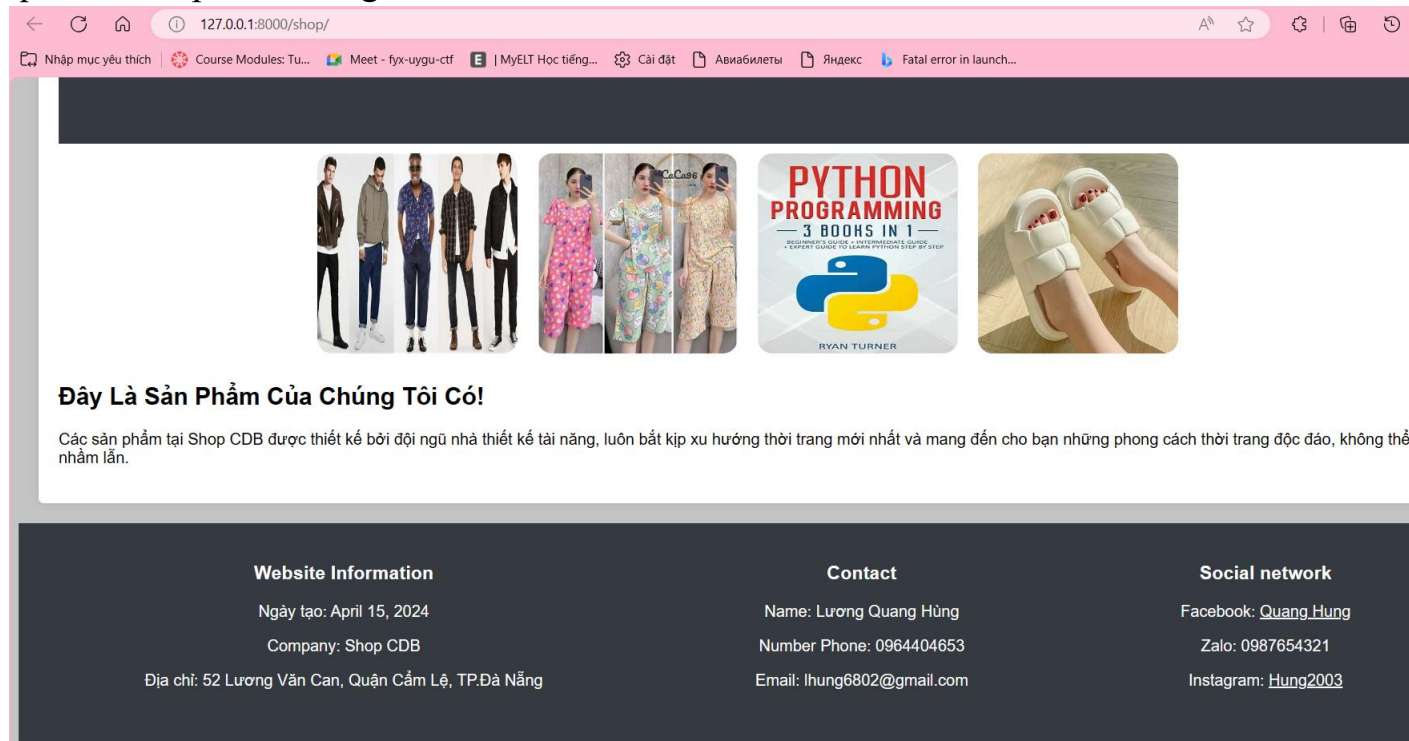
127.0.0.1:8000/shop/

Nhập mục yêu thích | Course Modules: Tu... Meet - fyx-uygu-ctf | MyELT Học tiếng... Cài đặt Авиабилеты Яндекс Fatal error in launch...

CoCa96

PYTHON PROGRAMMING
— 3 BOOKS IN 1 —
BEGINNER'S GUIDE + INTERMEDIATE GUIDE + EXPERT GUIDE TO LEARN PYTHON STEP BY STEP
RYAN TURNER

Đây Là Sản Phẩm Của Chúng Tôi Có!

Các sản phẩm tại Shop CDB được thiết kế bởi đội ngũ nhà thiết kế tài năng, luôn bắt kịp xu hướng thời trang mới nhất và mang đến cho bạn những phong cách thời trang độc đáo, không thể nhầm lẫn.

Website Information

Ngày tạo: April 15, 2024

Company: Shop CDB

Địa chỉ: 52 Lương Văn Can, Quận Cẩm Lệ, TP.Đà Nẵng

Contact

Name: Lương Quang Hùng

Number Phone: 0964404653

Email: lhung6802@gmail.com

Social network

Facebook: Quang Hung

Zalo: 0987654321

Instagram: Hung2003